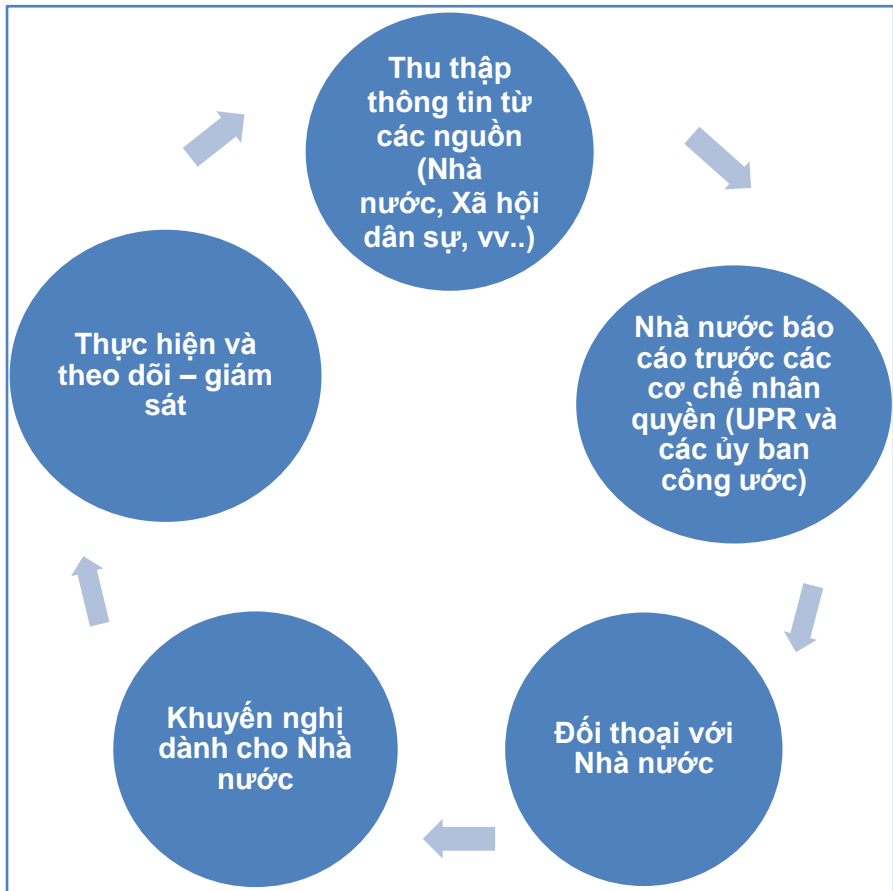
Thu thập thông tin từ các nguồn (Nhà nước, Xã hội dân sự, vv..)

Nhà nước báo cáo trước các cơ chế nhân quyền (UPR và các ủy ban công ước)

Đối thoại với Nhà nước

Khuyến nghị dành cho Nhà nước

Thực hiện và theo dõi – giám sát